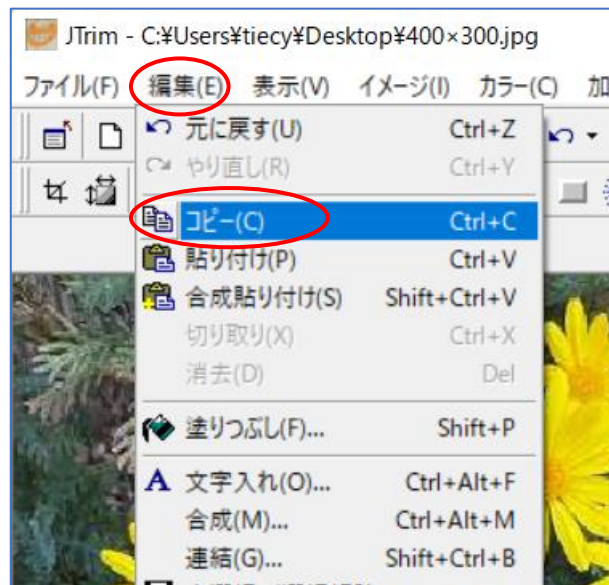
JTrim - C:¥Users¥tiecy¥Desktop¥400×300.jpg

ファイル(F) 編集(E) 表示(V) イメージ(I) カラー(C) 加

元に戻す(U) Ctrl+Z
やり直し(R) Ctrl+Y
コピー(C) Ctrl+C
貼り付け(P) Ctrl+V
合成貼り付け(S) Shift+Ctrl+V
切り取り(X) Ctrl+X
消去(D) Del
塗りつぶし(F)... Shift+P
文字入れ(O)... Ctrl+Alt+F
合成(M)... Ctrl+Alt+M
連結(G)... Shift+Ctrl+B
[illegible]